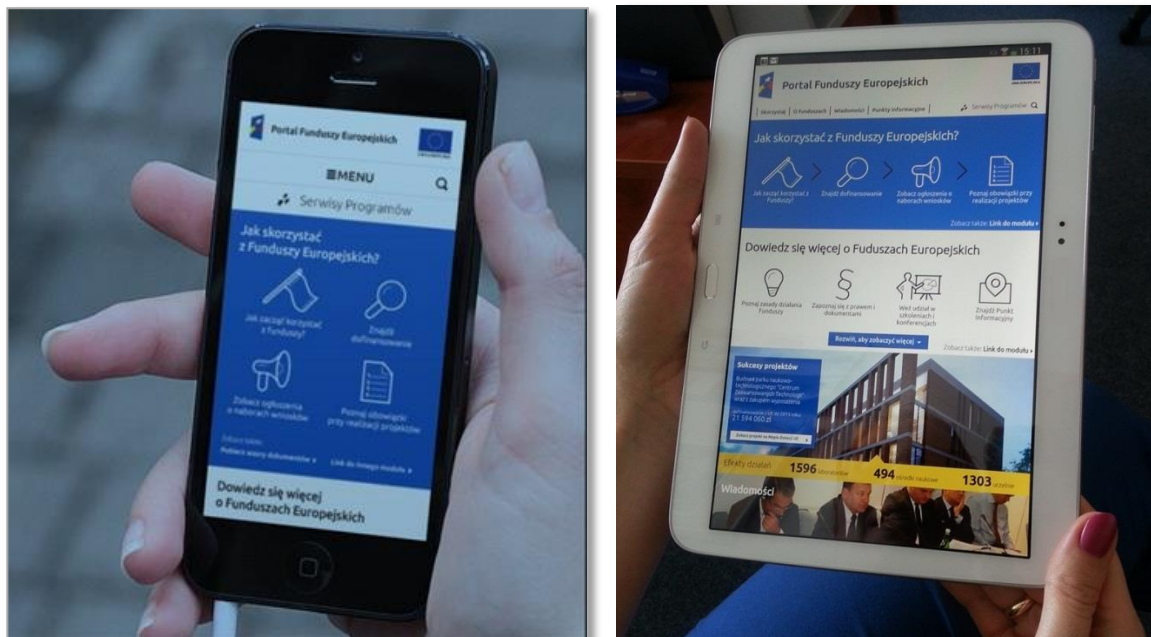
Portal Funduszy Europejskich

≡MENU

Serwisy Programów

Jak skorzystać z Funduszy Europejskich?

Jak zacząć korzystać z Funduszy?

Znajdź dofinansowanie

Zobacz ogłoszenia o naborach wniosków

Poznaj obowiązki przy realizacji projektów

Zobacz także:

Pobierz wzory dokumentów ▸

Link do innego modułu ▸

Dowiedz się więcej o Funduszach Europejskich

15:11

Portal Funduszy Europejskich

Skorzystaj | O Funduszach | Wiadomości | Punkty Informacyjne

Serwisy Programów

Jak skorzystać z Funduszy Europejskich?

Jak zacząć korzystać z Funduszy?

Znajdź dofinansowanie

Zobacz ogłoszenia o naborach wniosków

Poznaj obowiązki przy realizacji projektów

Zobacz także: Link do modułu ▸

Dowiedz się więcej o Fuduszach Europejskich

Poznaj zasady działania Funduszy

Zapoznaj się z prawem i dokumentami

Weź udział w szkoleniach i konferencjach

Znajdź Punkt Informacyjny

Rozwiń, aby zobaczyć więcej

Zobacz także: Link do modułu ▸

Sukcesy projektów

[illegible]

21 584 060 zł

Zobacz projekt na Mapie Dotacji UE

Efekty działań 1596 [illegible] 494 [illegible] 1303 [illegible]

Wiadomości